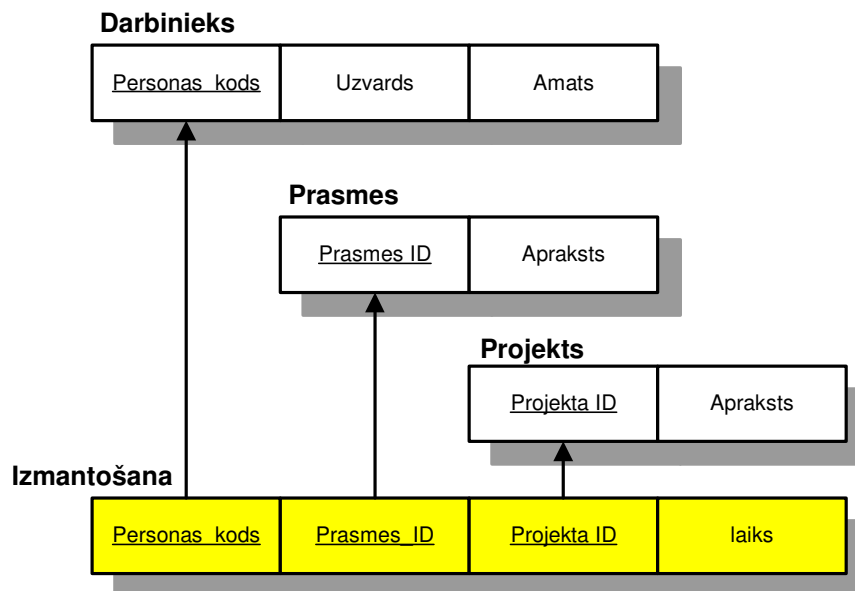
Darbinieks

| Personas_kods | Uzvards | Amats |
|---|---|---|

Prasmes

| Prasmes ID | Apraksts |
|---|---|

Projekts

| Projekta ID | Apraksts |
|---|---|

Izmantošana

| Personas_kods | Prasmes_ID | Projekta ID | laiks |
|---|---|---|---|